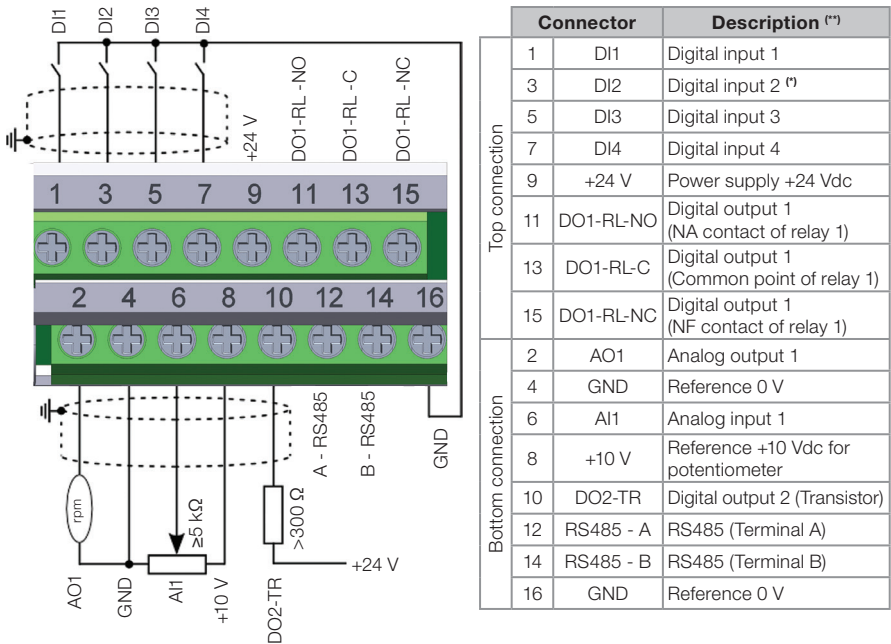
DI1 DI2 DI3 DI4

+24 V DO1-RL-NO DO1-RL-C DO1-RL-NC

1 3 5 7 9 11 13 15

2 4 6 8 10 12 14 16

A - RS485 B - RS485 GND

rpm

≥5 kΩ

>300 Ω

+24 V

AO1 GND AI1 +10 V DO2-TR

| | Connector | | Description (**) |
|---|---|---|---|
| Top connection | 1 | DI1 | Digital input 1 |
| | 3 | DI2 | Digital input 2 (*) |
| | 5 | DI3 | Digital input 3 |
| | 7 | DI4 | Digital input 4 |
| | 9 | +24 V | Power supply +24 Vdc |
| | 11 | DO1-RL-NO | Digital output 1 (NA contact of relay 1) |
| | 13 | DO1-RL-C | Digital output 1 (Common point of relay 1) |
| | 15 | DO1-RL-NC | Digital output 1 (NF contact of relay 1) |
| Bottom connection | 2 | AO1 | Analog output 1 |
| | 4 | GND | Reference 0 V |
| | 6 | AI1 | Analog input 1 |
| | 8 | +10 V | Reference +10 Vdc for potentiometer |
| | 10 | DO2-TR | Digital output 2 (Transistor) |
| | 12 | RS485 - A | RS485 (Terminal A) |
| | 14 | RS485 - B | RS485 (Terminal B) |
| | 16 | GND | Reference 0 V |